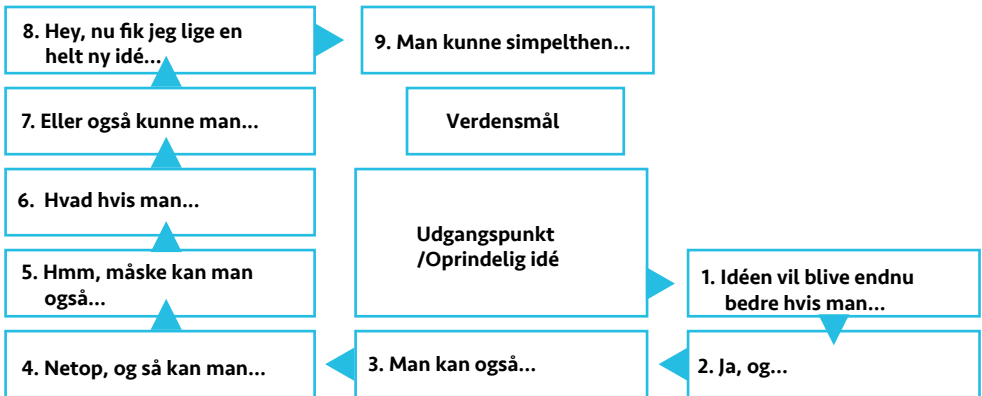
8. Hey, nu fik jeg lige en helt ny idé...

9. Man kunne simpelthen...

7. Eller også kunne man...

Verdensmål

6. Hvad hvis man...

Udgangspunkt /Oprindelig idé

5. Hmm, måske kan man også...

1. Idéen vil blive endnu bedre hvis man...

4. Netop, og så kan man...

3. Man kan også...

2. Ja, og...